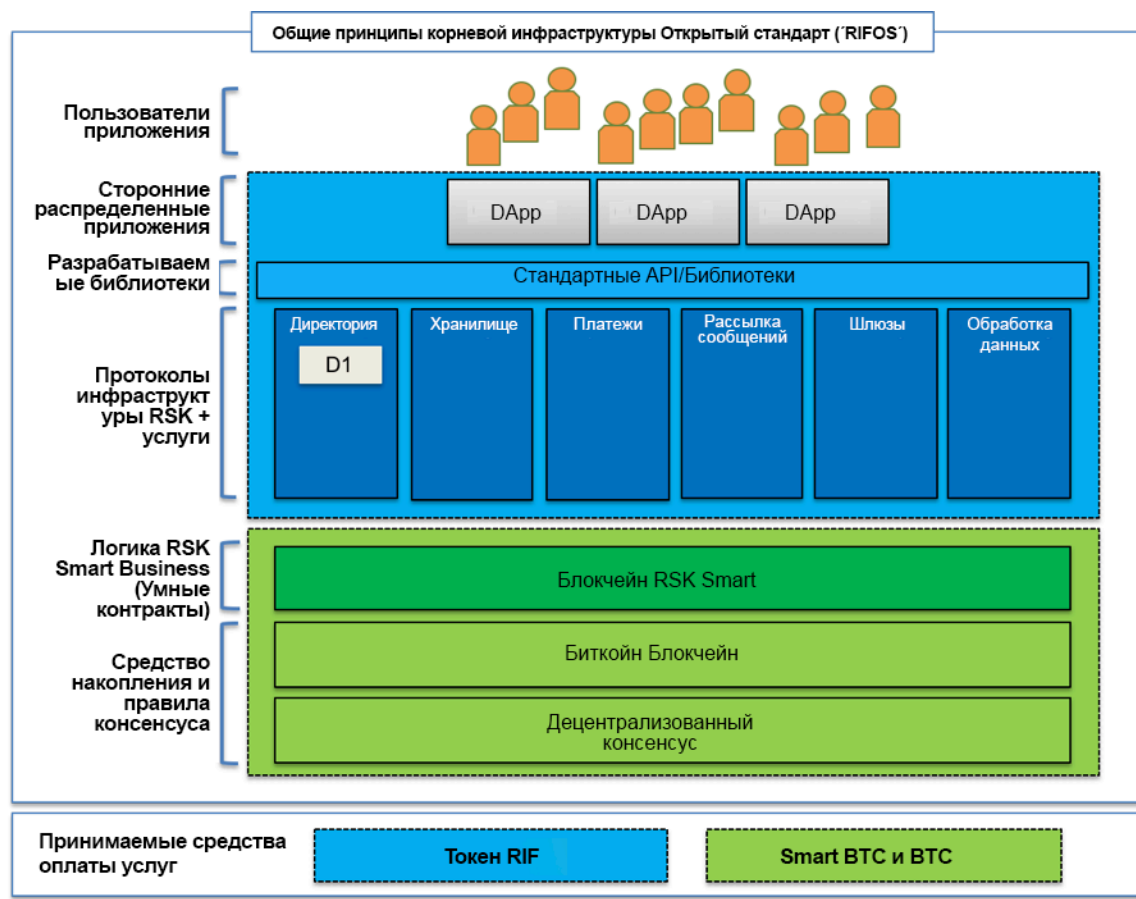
Общие принципы корневой инфраструктуры Открытый стандарт (´RIFOS´)

Пользователи приложения

Сторонние распределенные приложения

DApp DApp DApp

Разрабатываемые библиотеки

Стандартные API/Библиотеки

Протоколы инфраструктуры RSK + услуги

Директория

D1

Хранилище

Платежи

Рассылка сообщений

Шлюзы

Обработка данных

Логика RSK Smart Business (Умные контракты)

Блокчейн RSK Smart

Средство накопления и правила консенсуса

Биткойн Блокчейн

Децентрализованный консенсус

Принимаемые средства оплаты услуг

Токен RIF

Smart BTC и BTC